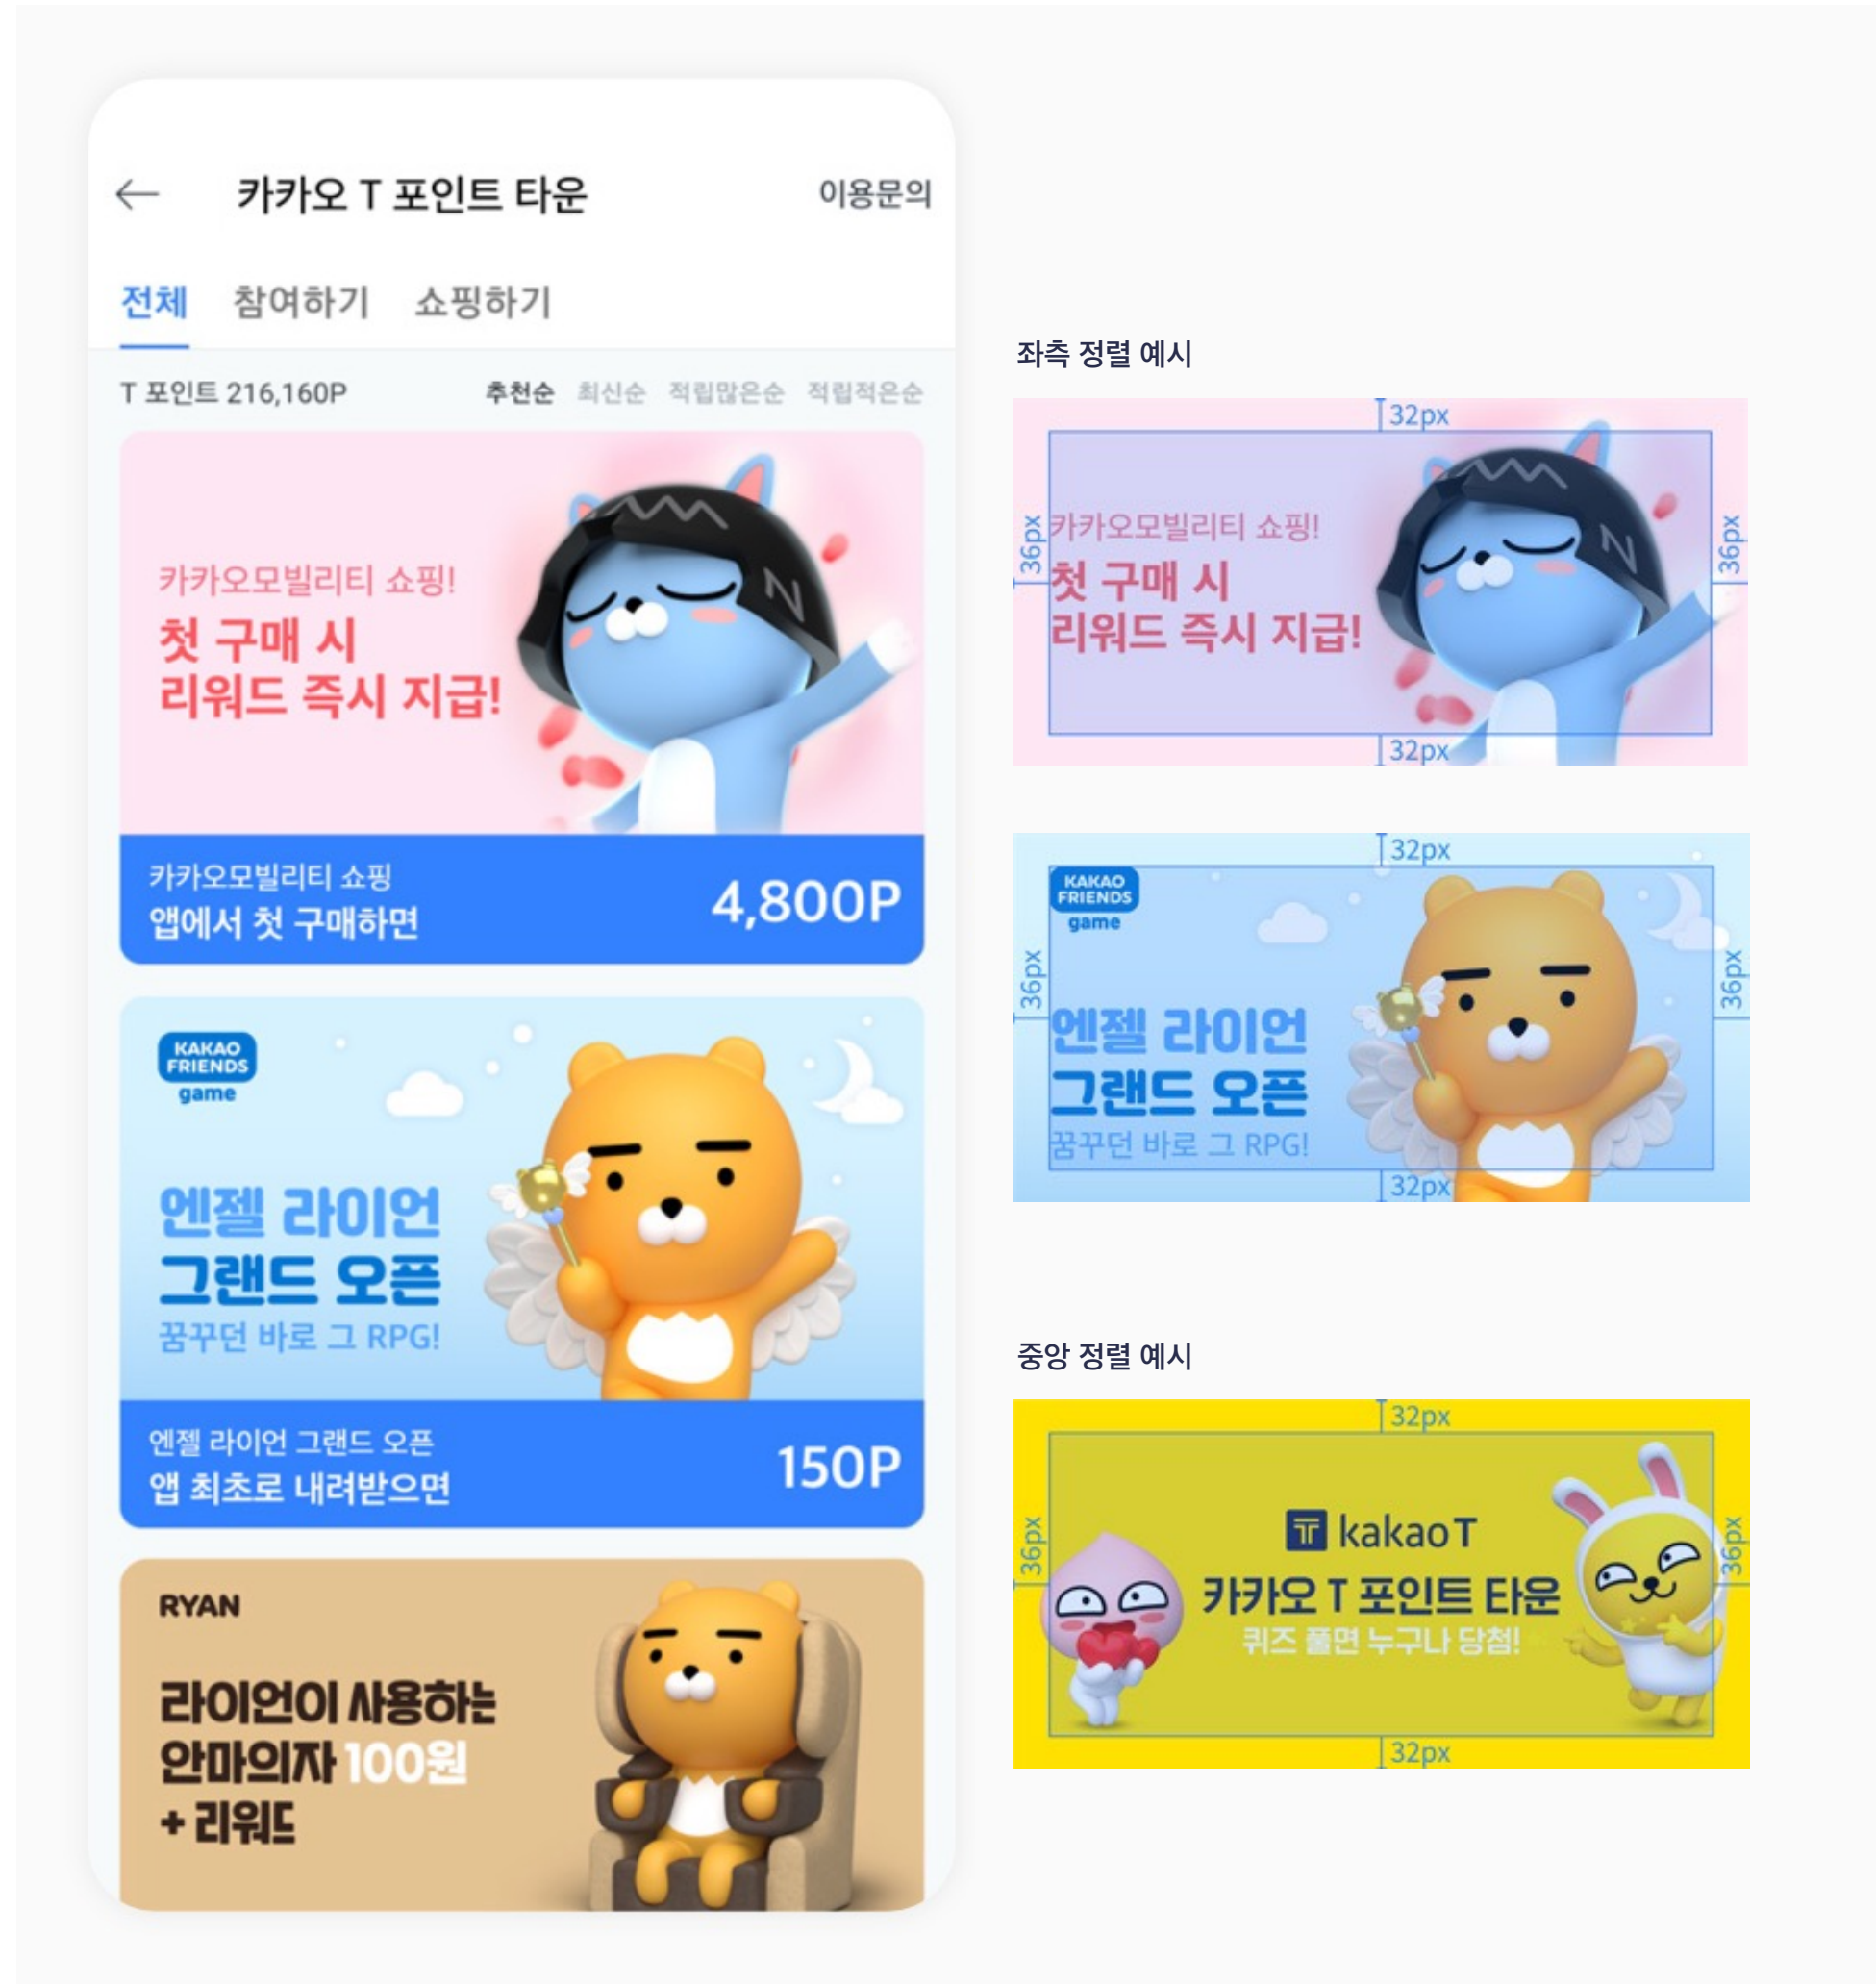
← 카카오 T 포인트 타운 이용문의

전체 참여하기 쇼핑하기

T 포인트 216,160P 추천순 최신순 적립많은순 적립적은순

카카오모빌리티 쇼핑!
첫 구매 시
리워드 즉시 지급!

카카오모빌리티 쇼핑
앱에서 첫 구매하면 4,800P

KAKAO FRIENDS game

엔젤 라이언
그랜드 오픈
꿈꾸던 바로 그 RPG!

엔젤 라이언 그랜드 오픈
앱 최초로 내려받으면 150P

RYAN

라이언이 사용하는
안마의자 100원
+ 리워드

좌측 정렬 예시

32px
36px
카카오모빌리티 쇼핑!
첫 구매 시
리워드 즉시 지급!
36px
32px

32px
KAKAO FRIENDS game
36px
엔젤 라이언
그랜드 오픈
꿈꾸던 바로 그 RPG!
36px
32px

중앙 정렬 예시

32px
36px
kakao T
카카오 T 포인트 타운
퀴즈 풀면 누구나 당첨!
36px
32px